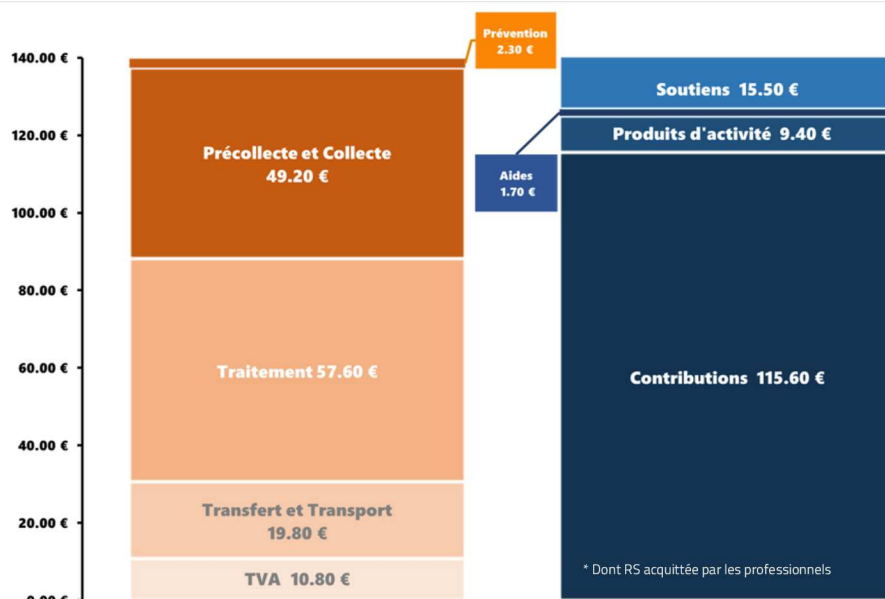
140.00 €
120.00 €
100.00 €
80.00 €
60.00 €
40.00 €
20.00 €
0.00 €

Prévention
2.30 €

Précollecte et Collecte
49.20 €

Traitement 57.60 €

Transfert et Transport
19.80 €

TVA 10.80 €

Soutiens 15.50 €

Produits d'activité 9.40 €

Aides
1.70 €

Contributions 115.60 €

* Dont RS acquittée par les professionnels